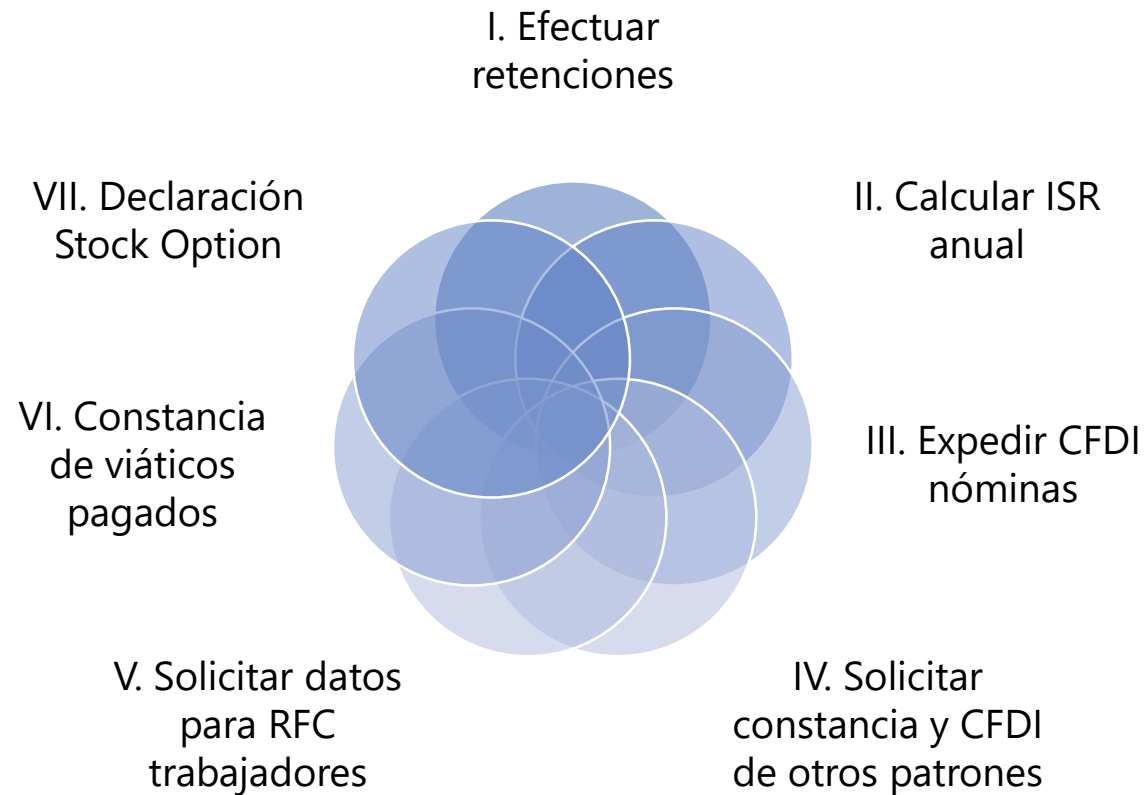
I. Efectuar retenciones

II. Calcular ISR anual

III. Expedir CFDI nóminas

IV. Solicitar constancia y CFDI de otros patrones

V. Solicitar datos para RFC trabajadores

VI. Constancia de viáticos pagados

VII. Declaración Stock Option